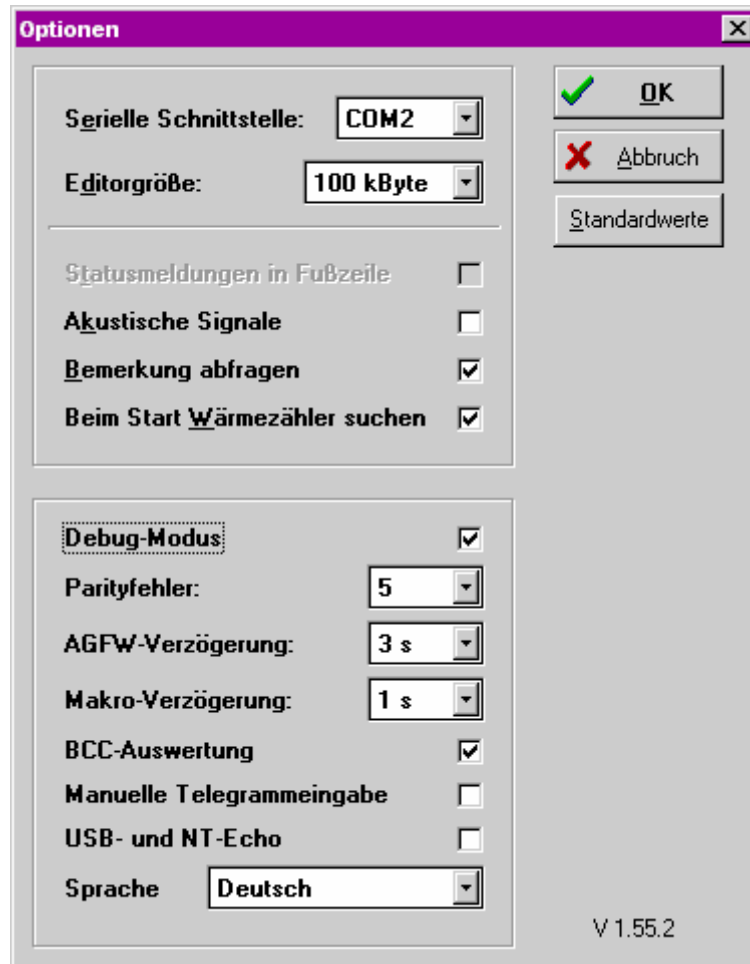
Optionen

Serielle Schnittstelle: COM2

Editorgröße: 100 kByte

Statusmeldungen in Fußzeile

Akustische Signale

Bemerkung abfragen

Beim Start Wärmezähler suchen

Debug-Modus

Parityfehler: 5

AGFW-Verzögerung: 3 s

Makro-Verzögerung: 1 s

BCC-Auswertung

Manuelle Telegrammeingabe

USB- und NT-Echo

Sprache Deutsch

OK

Abbruch

Standardwerte

V 1.55.2